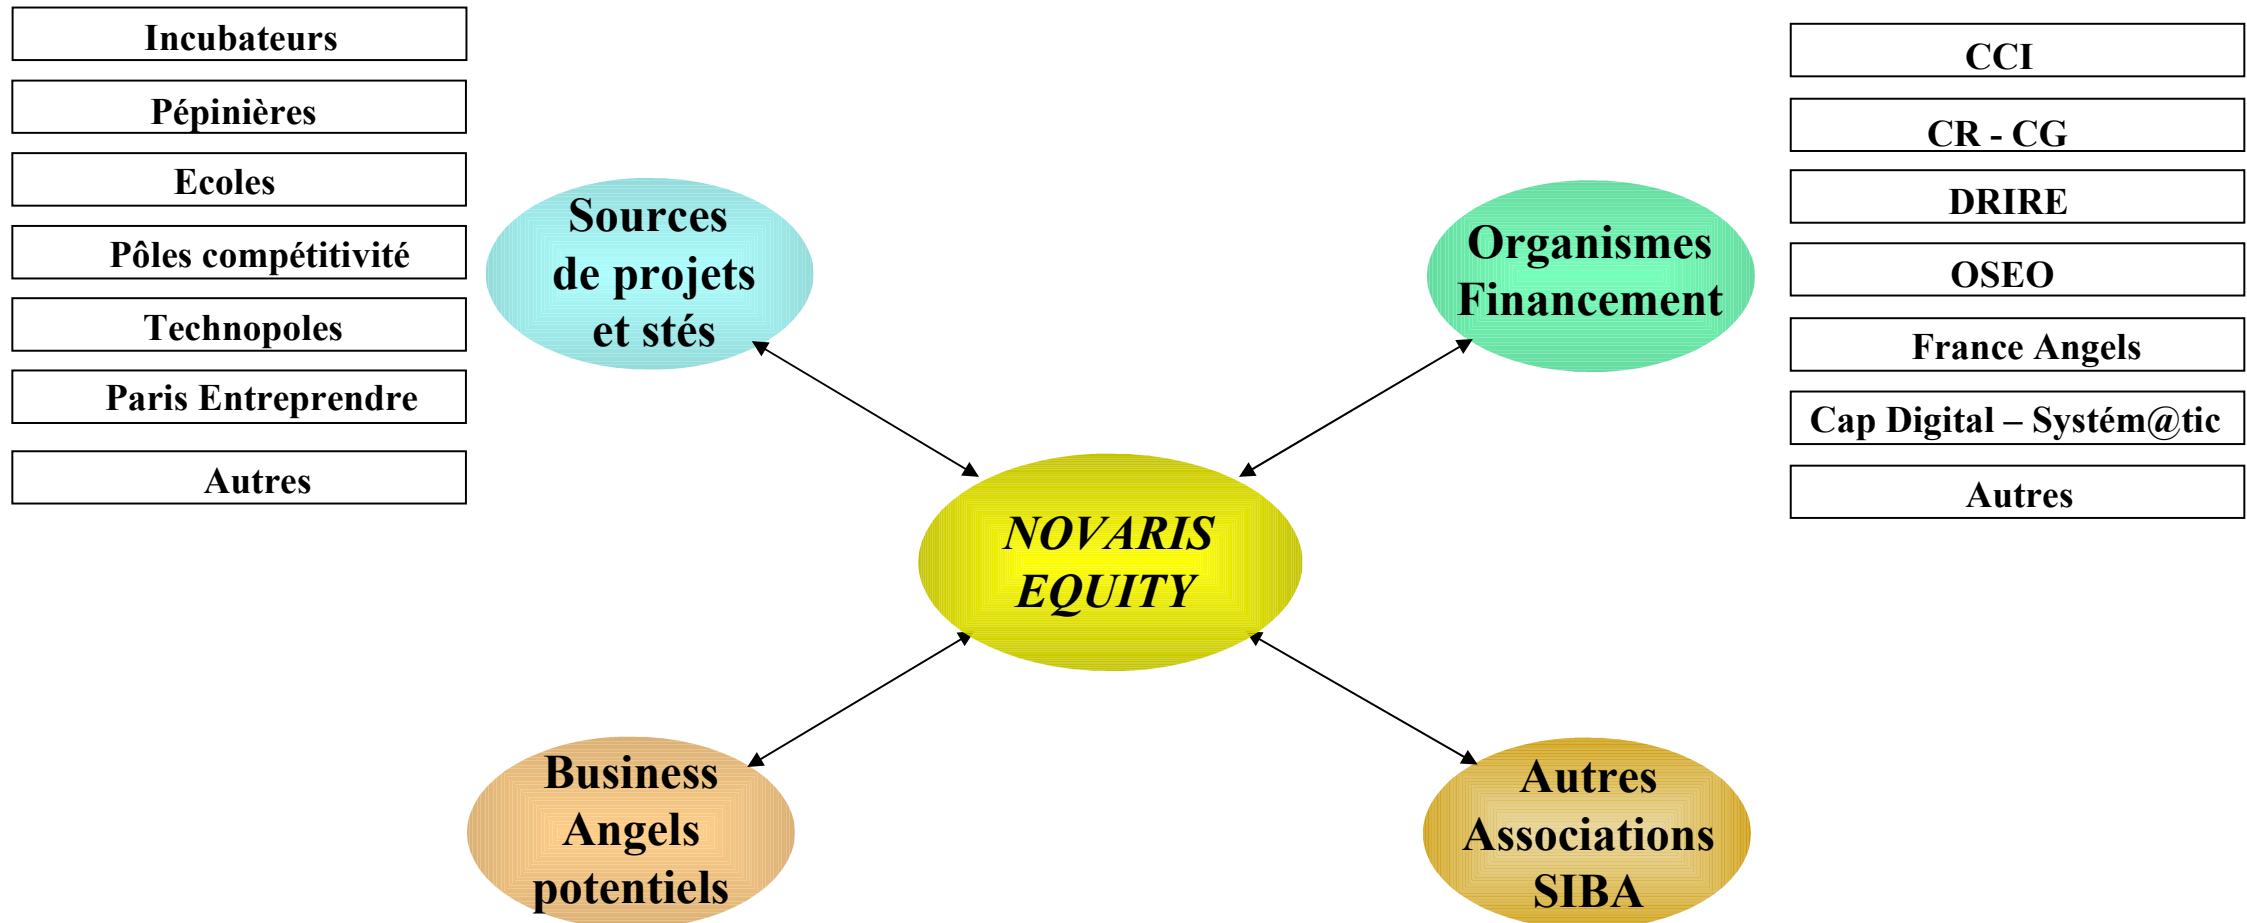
Incubateurs

Pépinières

Ecoles

Pôles compétitivité

Technopoles

Paris Entreprendre

Autres

Sources de projets et stés

Organismes Financement

CCI

CR - CG

DRIRE

OSEO

France Angels

Cap Digital – Systém@tic

Autres

*NOVARIS EQUITY*

Business Angels potentiels

Autres Associations SIBA